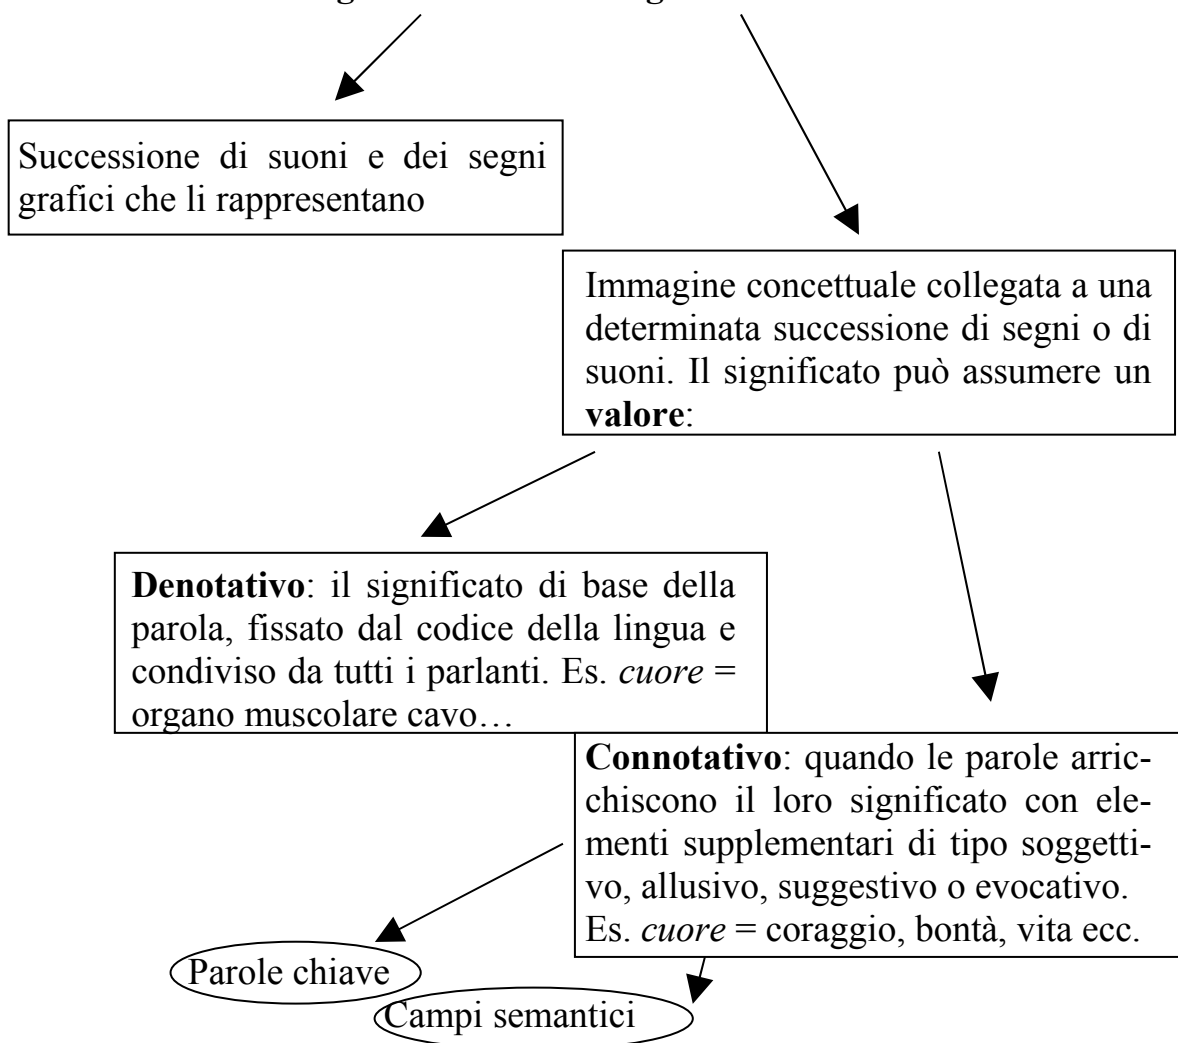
Successione di suoni e dei segni grafici che li rappresentano

Immagine concettuale collegata a una determinata successione di segni o di suoni. Il significato può assumere un **valore**:

**Denotativo**: il significato di base della parola, fissato dal codice della lingua e condiviso da tutti i parlanti. Es. *cuore* = organo muscolare cavo…

**Connotativo**: quando le parole arricchiscono il loro significato con elementi supplementari di tipo soggettivo, allusivo, suggestivo o evocativo. Es. *cuore* = coraggio, bontà, vita ecc.

Parole chiave

Campi semantici